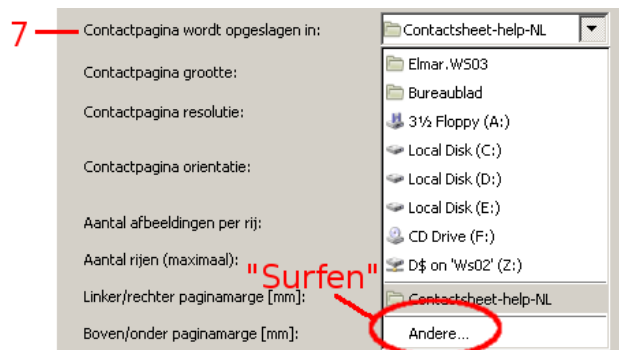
7

Contactpagina wordt opgeslagen in:

Contactsheet-help-NL

Elmar.WS03

Bureaublad

3½ Floppy (A:)

Local Disk (C:)

Local Disk (D:)

Local Disk (E:)

CD Drive (F:)

D$ on 'Ws02' (Z:)

Contactsheet-help-NL

Andere...

Contactpagina grootte:

Contactpagina resolutie:

Contactpagina orientatie:

Aantal afbeeldingen per rij:

Aantal rijen (maximaal):

"Surfen"

Linker/rechter paginamarge [mm]:

Boven/onder paginamarge [mm]: